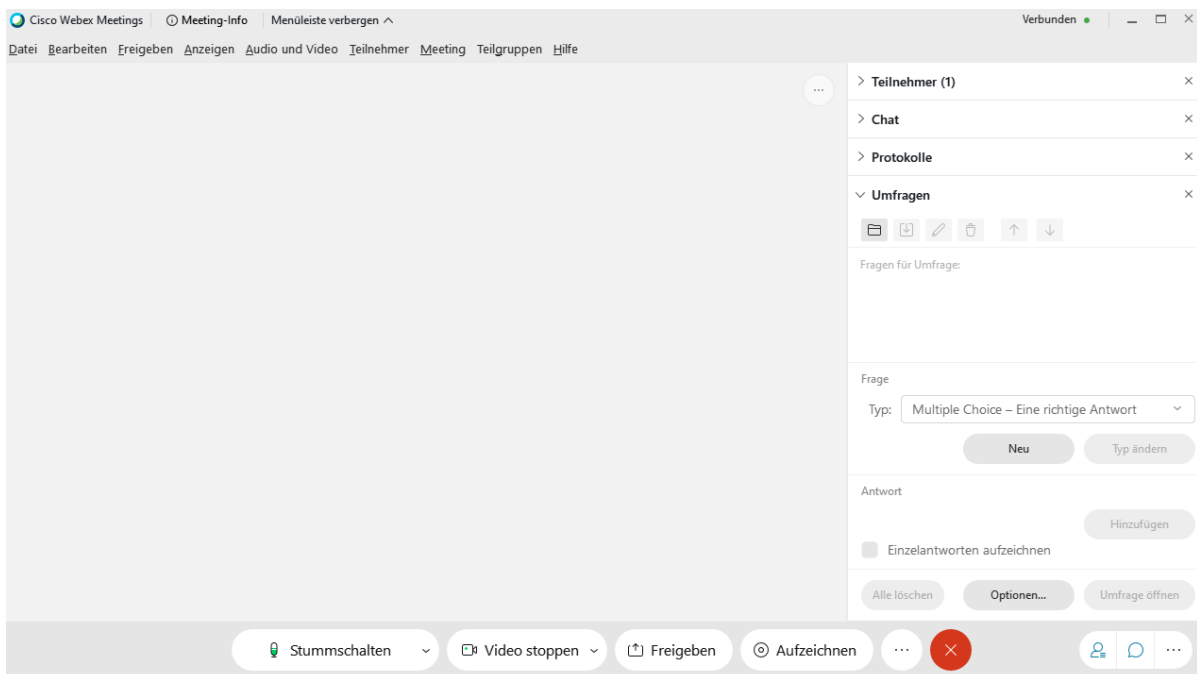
Cisco Webex Meetings | Meeting-Info | Menüleiste verbergen

Verbunden

Datei Bearbeiten Freigeben Anzeigen Audio und Video Teilnehmer Meeting Teilgruppen Hilfe

...

Teilnehmer (1)

Chat

Protokolle

Umfragen

Fragen für Umfrage:

Frage

Typ: Multiple Choice – Eine richtige Antwort

Neu

Typ ändern

Antwort

Hinzufügen

Einzelantworten aufzeichnen

Alle löschen

Optionen...

Umfrage öffnen

Stummschalten

Video stoppen

Freigeben

Aufzeichnen

...

...